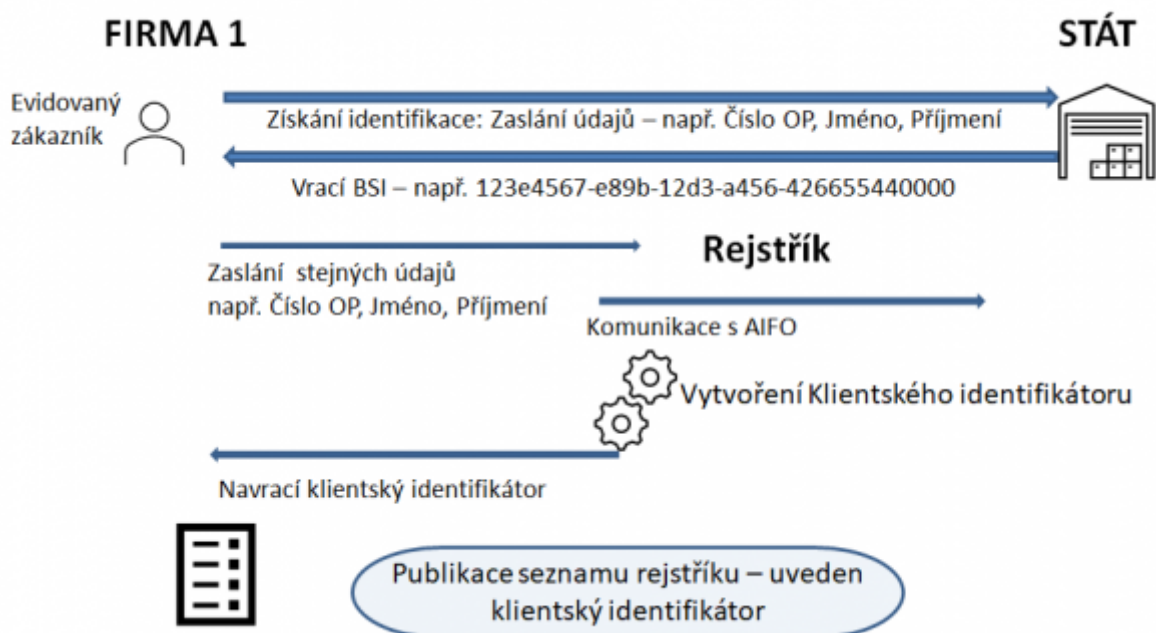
FIRMA 1

STÁT

Evidovaný zákazník

Získání identifikace: Zaslání údajů – např. Číslo OP, Jméno, Příjmení

Vrací BSI – např. 123e4567-e89b-12d3-a456-426655440000

Rejstřík

Zaslání stejných údajů např. Číslo OP, Jméno, Příjmení

Komunikace s AIFO

Vytvoření Klientského identifikátoru

Navrací klientský identifikátor

Publikace seznamu rejstříku – uveden klientský identifikátor